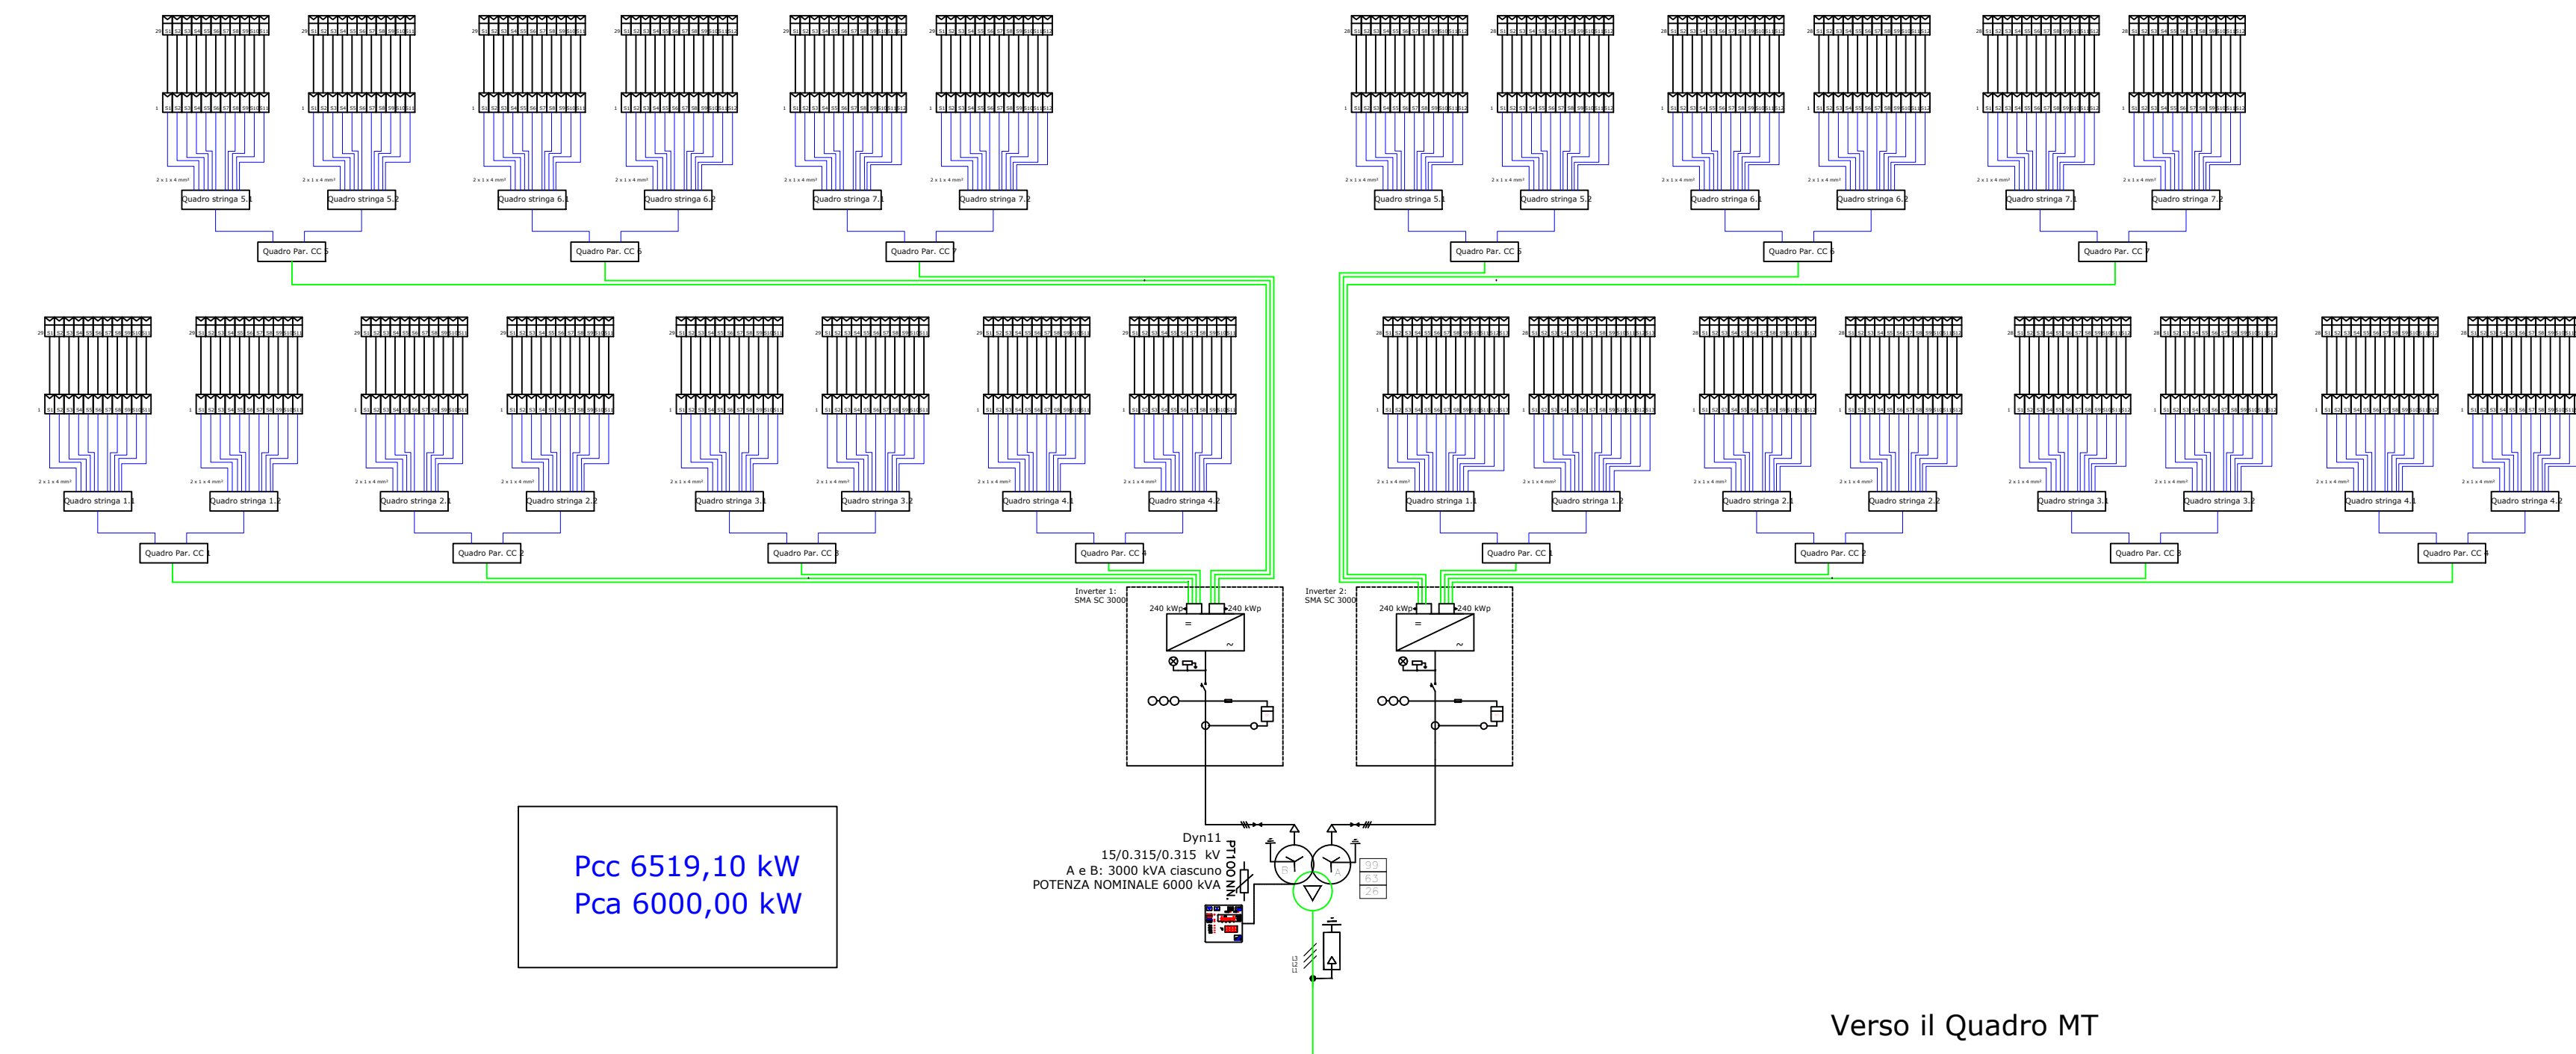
Quadro stringa 5.1
Quadro stringa 5.2
Quadro stringa 6.1
Quadro stringa 6.2
Quadro stringa 7.1
Quadro stringa 7.2
Quadro Par. CC 5
Quadro Par. CC 6
Quadro Par. CC 7

Quadro stringa 5.1
Quadro stringa 5.2
Quadro stringa 6.1
Quadro stringa 6.2
Quadro stringa 7.1
Quadro stringa 7.2
Quadro Par. CC 5
Quadro Par. CC 6
Quadro Par. CC 7

Quadro stringa 1.1
Quadro stringa 1.2
Quadro stringa 2.1
Quadro stringa 2.2
Quadro stringa 3.1
Quadro stringa 3.2
Quadro stringa 4.1
Quadro stringa 4.2
Quadro Par. CC 1
Quadro Par. CC 2
Quadro Par. CC 3
Quadro Par. CC 4

Quadro stringa 1.1
Quadro stringa 1.2
Quadro stringa 2.1
Quadro stringa 2.2
Quadro stringa 3.1
Quadro stringa 3.2
Quadro stringa 4.1
Quadro stringa 4.2
Quadro Par. CC 1
Quadro Par. CC 2
Quadro Par. CC 3
Quadro Par. CC 4

Inverter 1:
SMA SC 3000
240 kWp
240 kWp

Inverter 2:
SMA SC 3000
240 kWp
240 kWp

Pcc 6519,10 kW
Pca 6000,00 kW

Dyn11
15/0.315/0.315 kV
A e B: 3000 kVA ciascuno
POTENZA NOMINALE 6000 kVA
PT100 N.

Verso il Quadro MT